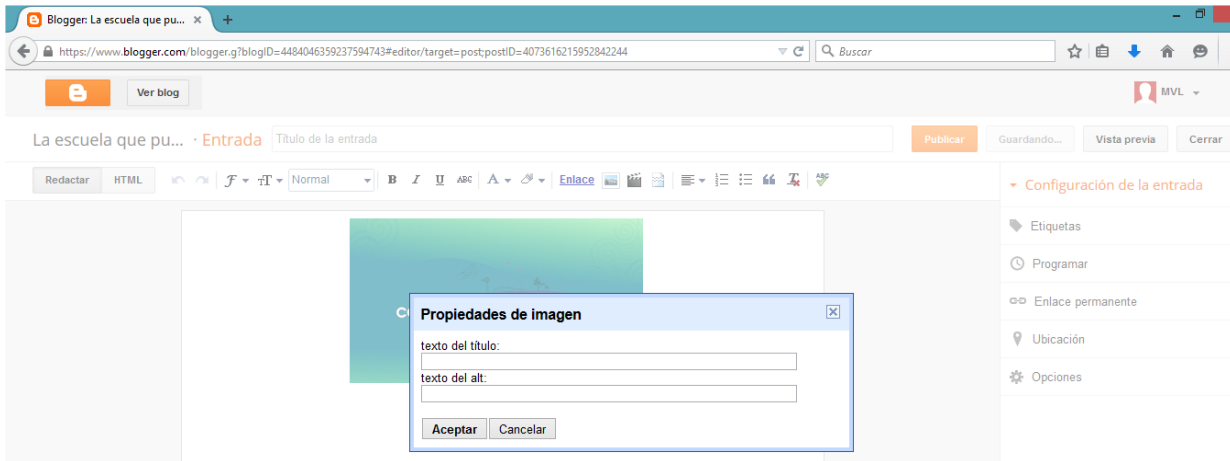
Blogger: La escuela que pu... ×

https://www.blogger.com/blogger.g?blogID=4484046359237594743#editor/target=post;postID=4073616215952842244

Buscar

Ver blog

MVL

La escuela que pu... · Entrada

Título de la entrada

Publicar

Guardando...

Vista previa

Cerrar

Redactar

HTML

Normal

B

I

U

ABC

A

Enlace

Configuración de la entrada

Etiquetas

Programar

Enlace permanente

Ubicación

Opciones

Propiedades de imagen

texto del título:

texto del alt:

Aceptar

Cancelar